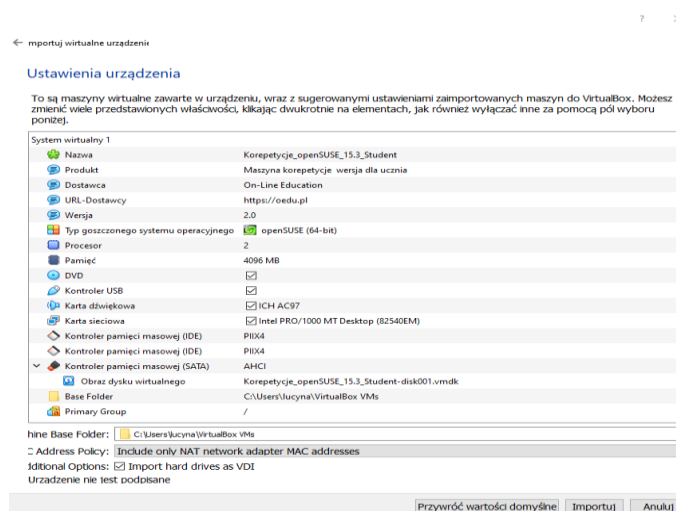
?

← mportuj wirtualne urządzenie

Ustawienia urządzenia

To są maszyny wirtualne zawarte w urządzeniu, wraz z sugerowanymi ustawieniami zaimportowanych maszyn do VirtualBox. Możesz zmienić wiele przedstawionych właściwości, klikając dwukrotnie na elementach, jak również wyłączać inne za pomocą pól wyboru poniżej.

System wirtualny 1

| | |
|---|---|
| Nazwa | Korepetycje_openSUSE_15.3_Student |
| Produkt | Maszyna korepetycje wersja dla ucznia |
| Dostawca | On-Line Education |
| URL-Dostawcy | https://oedu.pl |
| Wersja | 2.0 |
| Typ goszczonego systemu operacyjnego | openSUSE (64-bit) |
| Procesor | 2 |
| Pamięć | 4096 MB |
| DVD | ☑ |
| Kontroler USB | ☑ |
| Karta dźwiękowa | ☑ ICH AC97 |
| Karta sieciowa | ☑ Intel PRO/1000 MT Desktop (82540EM) |
| Kontroler pamięci masowej (IDE) | PIIX4 |
| Kontroler pamięci masowej (IDE) | PIIX4 |
| Kontroler pamięci masowej (SATA) | AHCI |
| Obraz dysku wirtualnego | Korepetycje_openSUSE_15.3_Student-disk001.vmdk |
| Base Folder | C:\Users\lucyna\VirtualBox VMs |
| Primary Group | / |

hine Base Folder: C:\Users\lucyna\VirtualBox VMs

C Address Policy: Include only NAT network adapter MAC addresses

dditional Options: ☑ Import hard drives as VDI

Urządzenie nie jest podpisane

Przywróć wartości domyślne | Importuj | Anuluj